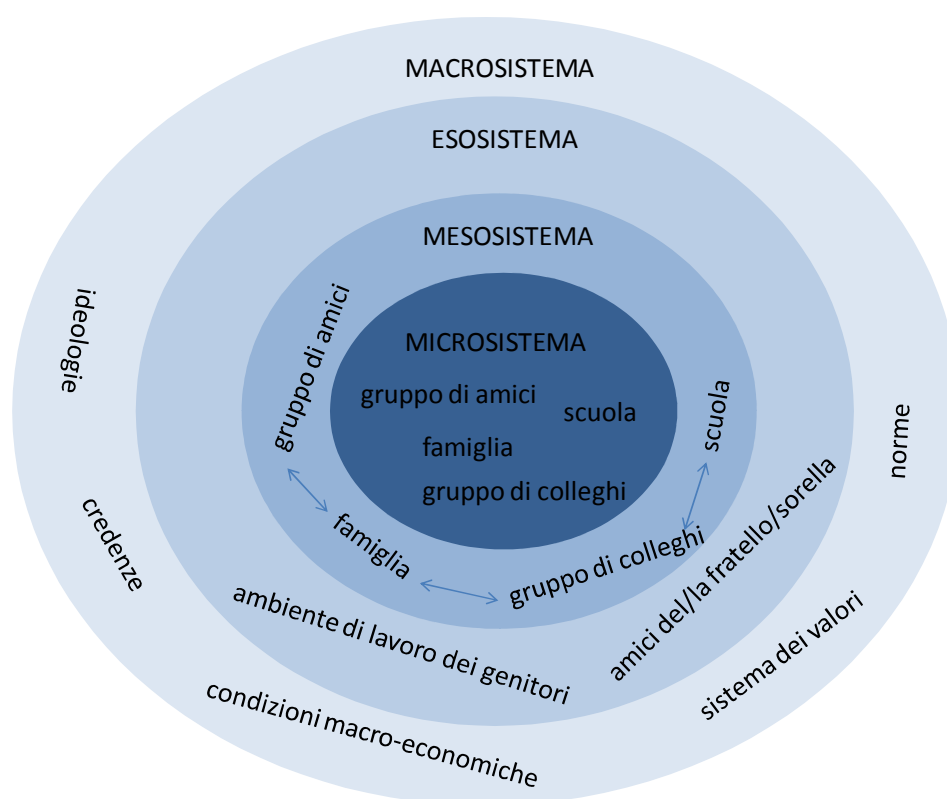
MACROSISTEMA

ESOSISTEMA

MESOSISTEMA

MICROSISTEMA

gruppo di amici

scuola

famiglia

gruppo di colleghi

gruppo di amici

scuola

famiglia

gruppo di colleghi

ambiente di lavoro dei genitori

amici del/la fratello/sorella

ideologie

credenze

condizioni macro-economiche

sistema dei valori

norme